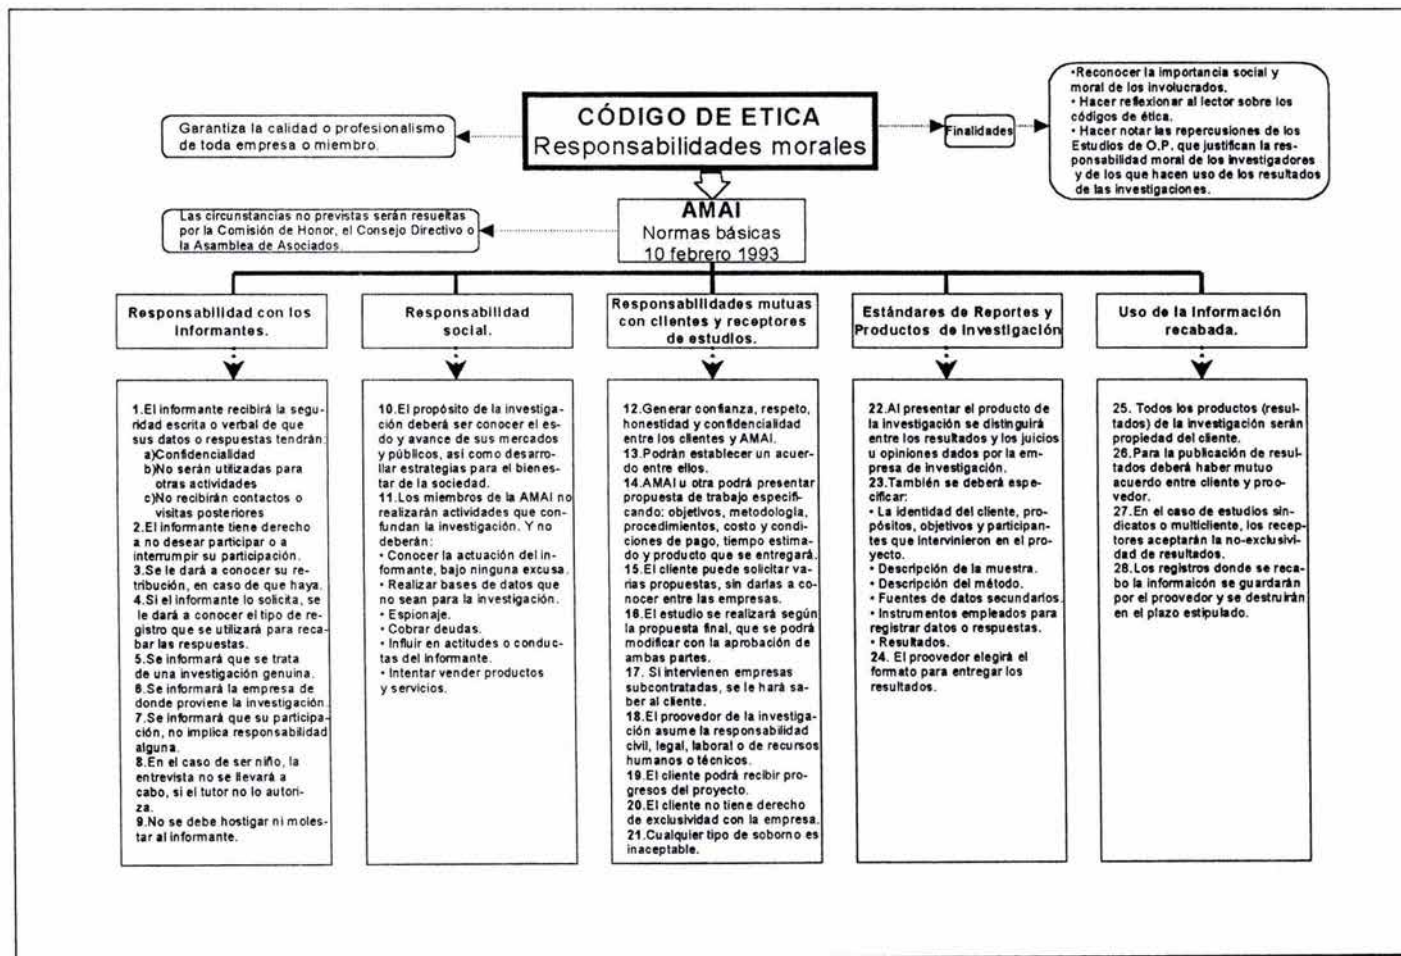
CÓDIGO DE ETICA
Responsabilidades morales

Garantiza la calidad o profesionalismo de toda empresa o miembro.

Finalidades

•Reconocer la importancia social y moral de los involucrados.
• Hacer reflexionar al lector sobre los códigos de ética.
• Hacer notar las repercusiones de los Estudios de O.P. que justifican la responsabilidad moral de los investigadores y de los que hacen uso de los resultados de las investigaciones.

AMAI
Normas básicas
10 febrero 1993

Las circunstancias no previstas serán resueltas por la Comisión de Honor, el Consejo Directivo o la Asamblea de Asociados.

Responsabilidad con los informantes.

1.El informante recibirá la seguridad escrita o verbal de que sus datos o respuestas tendrán:
a)Confidencialidad
b)No serán utilizadas para otras actividades
c)No recibirán contactos o visitas posteriores
2.El informante tiene derecho a no desear participar o a interrumpir su participación.
3.Se le dará a conocer su retribución, en caso de que haya.
4.Si el informante lo solicita, se le dará a conocer el tipo de registro que se utilizará para recabar las respuestas.
5.Se informará que se trata de una investigación genuina.
6.Se informará la empresa de donde proviene la investigación.
7.Se informará que su participación, no implica responsabilidad alguna.
8.En el caso de ser niño, la entrevista no se llevará a cabo, si el tutor no lo autoriza.
9.No se debe hostigar ni molestar al informante.

Responsabilidad social.

10.El propósito de la investigación deberá ser conocer el esdo y avance de sus mercados y públicos, así como desarrollar estrategias para el bienestar de la sociedad.
11.Los miembros de la AMAI no realizarán actividades que confundan la investigación. Y no deberán:
• Conocer la actuación del informante, bajo ninguna excusa.
• Realizar bases de datos que no sean para la investigación.
• Espionaje.
• Cobrar deudas.
• Influir en actitudes o conductas del informante.
• Intentar vender productos y servicios.

Responsabilidades mutuas con clientes y receptores de estudios.

12.Generar confianza, respeto, honestidad y confidencialidad entre los clientes y AMAI.
13.Podrán establecer un acuerdo entre ellos.
14.AMAI u otra podrá presentar propuesta de trabajo especificando: objetivos, metodología, procedimientos, costo y condiciones de pago, tiempo estimado y producto que se entregará.
15.El cliente puede solicitar varias propuestas, sin darlas a conocer entre las empresas.
16.El estudio se realizará según la propuesta final, que se podrá modificar con la aprobación de ambas partes.
17. Si intervienen empresas subcontratadas, se le hará saber al cliente.
18.El proovedor de la investigación asume la responsabilidad civil, legal, laboral o de recursos humanos o técnicos.
19.El cliente podrá recibir progresos del proyecto.
20.El cliente no tiene derecho de exclusividad con la empresa.
21.Cualquier tipo de soborno es inaceptable.

Estándares de Reportes y Productos de Investigación

22.Al presentar el producto de la investigación se distinguirá entre los resultados y los juicios u opiniones dados por la empresa de investigación.
23.También se deberá especificar:
• La identidad del cliente, propósitos, objetivos y participantes que intervinieron en el proyecto.
• Descripción de la muestra.
• Descripción del método.
• Fuentes de datos secundarios.
• Instrumentos empleados para registrar datos o respuestas.
• Resultados.
24. El proovedor elegirá el formato para entregar los resultados.

Uso de la información recabada.

25. Todos los productos (resultados) de la investigación serán propiedad del cliente.
26.Para la publicación de resultados deberá haber mutuo acuerdo entre cliente y proovedor.
27.En el caso de estudios sindicatos o multicliente, los receptores aceptarán la no-exclusividad de resultados.
28.Los registros donde se recabo la informaicón se guardarán por el proovedor y se destruirán en el plazo estipulado.